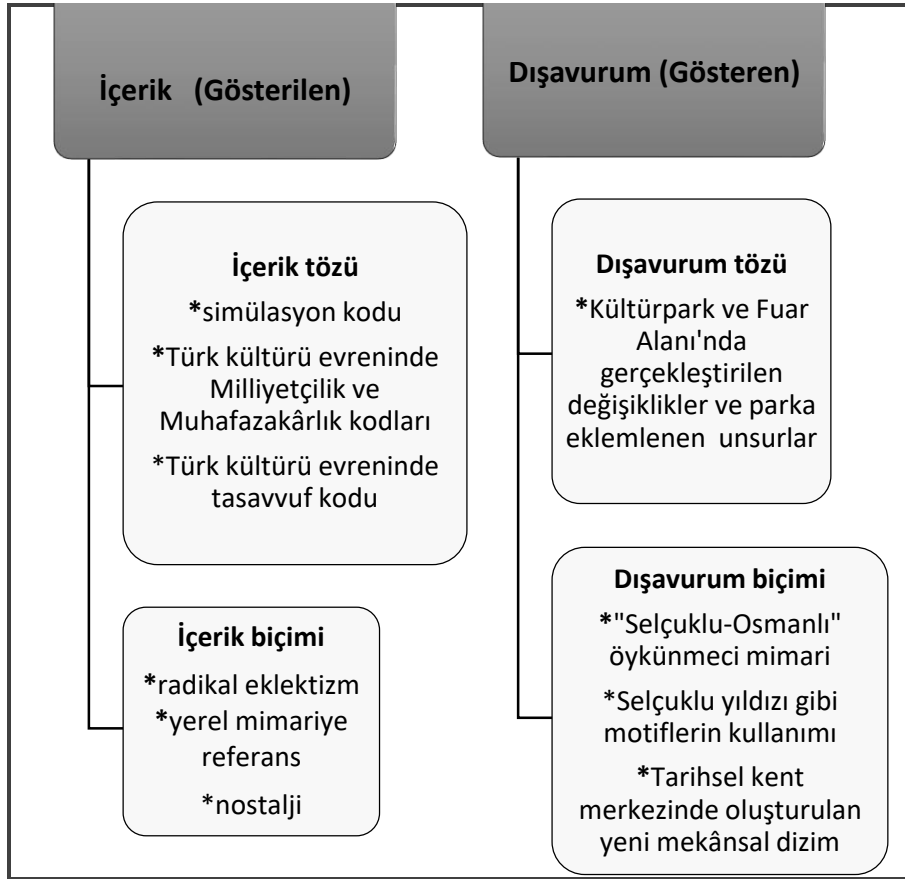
İçerik (Gösterilen)

Dışavurum (Gösteren)

İçerik tözü
*simülasyon kodu
*Türk kültürü evreninde Milliyetçilik ve Muhafazakârlık kodları
*Türk kültürü evreninde tasavvuf kodu

İçerik biçimi
*radikal eklektizm
*yerel mimariye referans
*nostalji

Dışavurum tözü
*Kültürpark ve Fuar Alanı'nda gerçekleştirilen değişiklikler ve parka eklemlenen unsurlar

Dışavurum biçimi
*"Selçuklu-Osmanlı" öykünmeci mimari
*Selçuklu yıldızı gibi motiflerin kullanımı
*Tarihsel kent merkezinde oluşturulan yeni mekânsal dizim